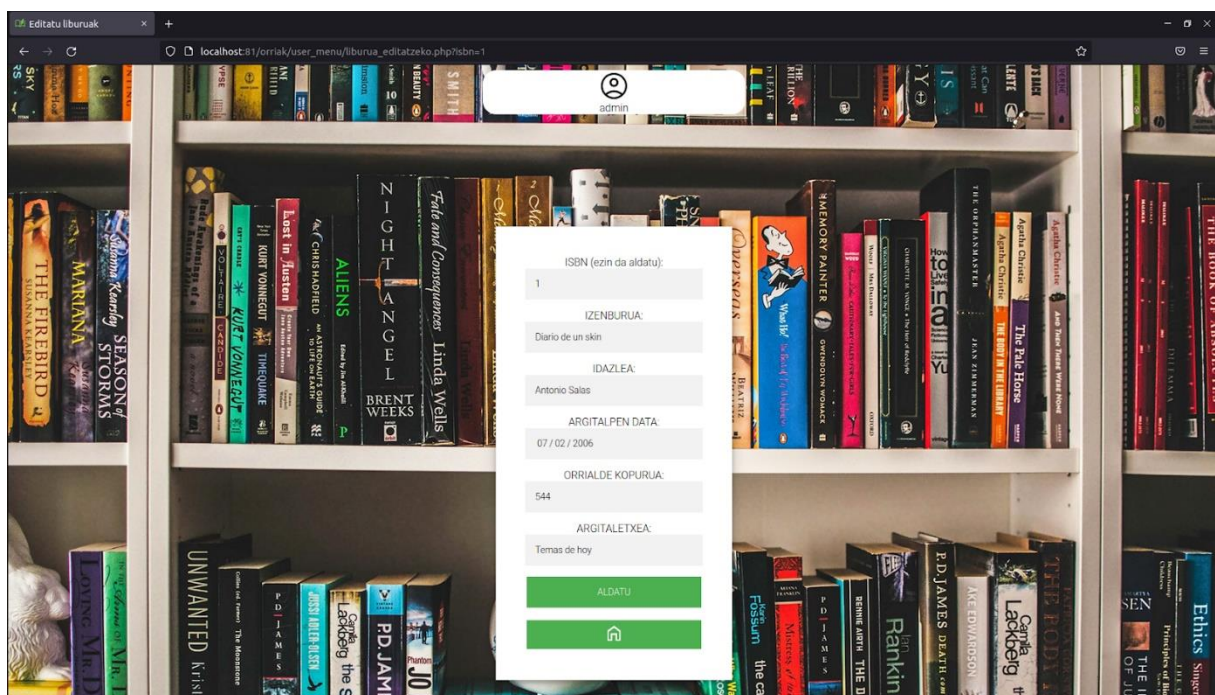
Editatu liburuak × +

localhost:81/orriak/user_menu/liburua_editatzeko.php?isbn=1

admin

ISBN (ezin da aldatu):
1
IZENBURUA:
Diario de un skin
IDAZLEA:
Antonio Salas
ARGITALPEN DATA:
07 / 02 / 2006
ORRIALDE KOPURUA:
544
ARGITALETXEA:
Temas de hoy
ALDATU

THE FIREBIRD
SUSANNA KEARSLEY
MARIANA
Susanna Kearsley
SEASON OF STORMS
VOLTAIRE CANDIDE
KURT VONNEGUT
TIMEQUAKE
Lost in Austen
CHRIS HADFIELD
AN ASTRONAUT'S GUIDE TO LIFE ON EARTH
ALIENS
NIGHT ANGEL
BRENT WEEKS
Fate and Consequences
Linda Wells
MEMORY PAINTER
GWENDOLYN WOMACK
THE ORPHAN MASTER
JEAN ZIMMERMAN
Agatha Christie
THE BODY IN THE LIBRARY
Agatha Christie
The Pale Horse
UNWANTED
Kristina Ohlsson
The Monsters
P D JAMES
JUSSI ADLER-OLSEN
Camilla Läckberg
PD JAMES
Karin Fossum
P D JAMES
RENNIE AIRTH
Ian Rankin
P.D. JAMES DEATH
AKE EDWARDSON
Camilla Läckberg
THE BODY
SEN
Ethics
Principles of
LOVING
Mr.